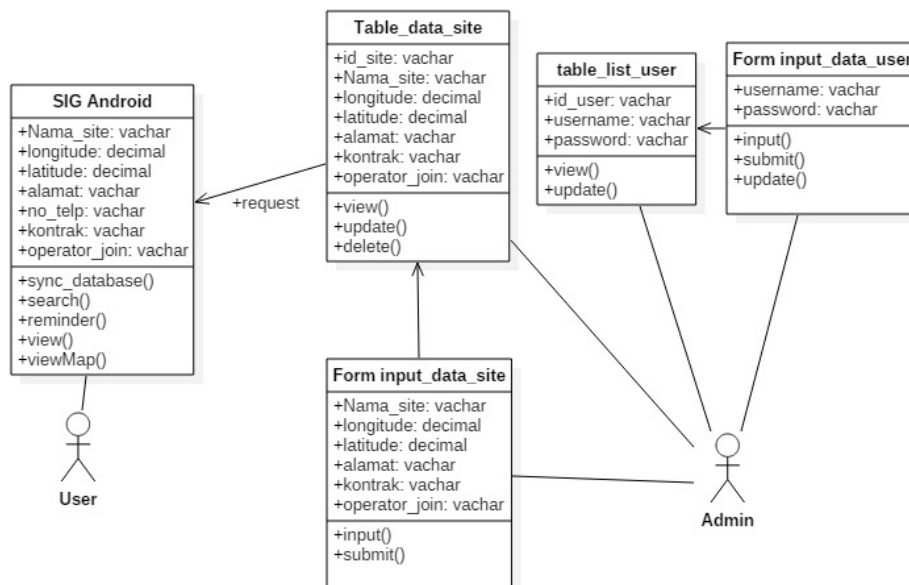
SIG Android
+Nama_site: vachar
+longitude: decimal
+latitude: decimal
+alamat: vachar
+no_telp: vachar
+kontrak: vachar
+operator_join: vachar
+sync_database()
+search()
+reminder()
+view()
+viewMap()

User

+request

Table_data_site
+id_site: vachar
+Nama_site: vachar
+longitude: decimal
+latitude: decimal
+alamat: vachar
+kontrak: vachar
+operator_join: vachar
+view()
+update()
+delete()

table_list_user
+id_user: vachar
+username: vachar
+password: vachar
+view()
+update()

Form input_data_user
+username: vachar
+password: vachar
+input()
+submit()
+update()

Form input_data_site
+Nama_site: vachar
+longitude: decimal
+latitude: decimal
+alamat: vachar
+kontrak: vachar
+operator_join: vachar
+input()
+submit()

Admin